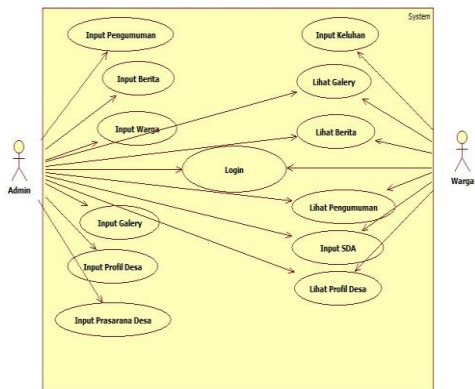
System

Input Pengumuman

Input Berita

Input Warga

Login

Input Galery

Input Profil Desa

Input Prasarana Desa

Input Keluhan

Lihat Galery

Lihat Berita

Lihat Pengumuman

Input SDA

Lihat Profil Desa

Admin

Warga